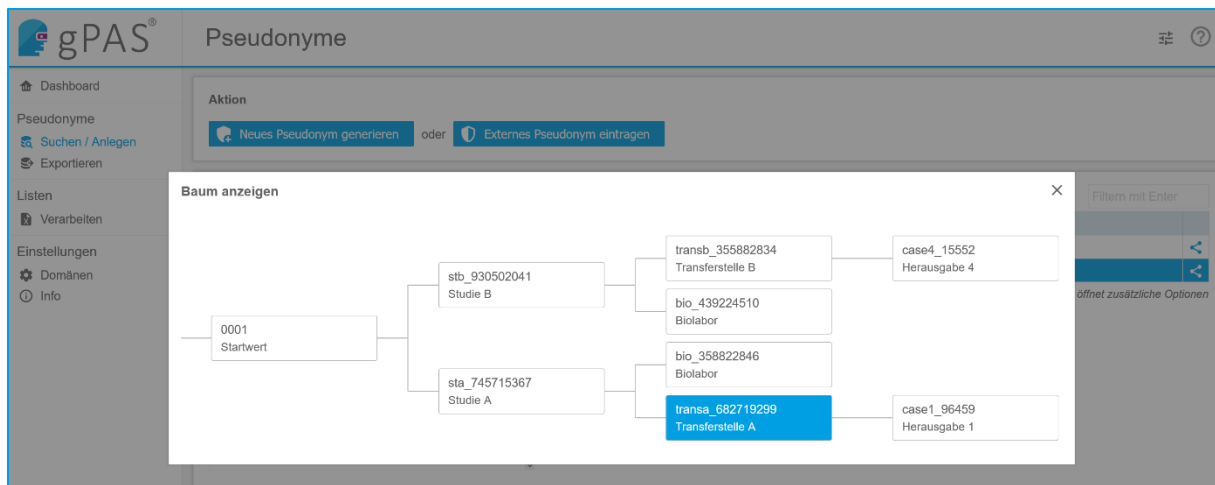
gPAS®

Pseudonyme

Dashboard

Pseudonyme

Suchen / Anlegen

Exportieren

Listen

Verarbeiten

Einstellungen

Domänen

Info

Aktion

Neues Pseudonym generieren oder Externes Pseudonym eintragen

Filtern mit Enter

öffnet zusätzliche Optionen

Baum anzeigen

0001
Startwert

stb_930502041
Studie B

sta_745715367
Studie A

transb_355882834
Transferstelle B

bio_439224510
Biolabor

bio_358822846
Biolabor

transa_682719299
Transferstelle A

case4_15552
Herausgabe 4

case1_96459
Herausgabe 1